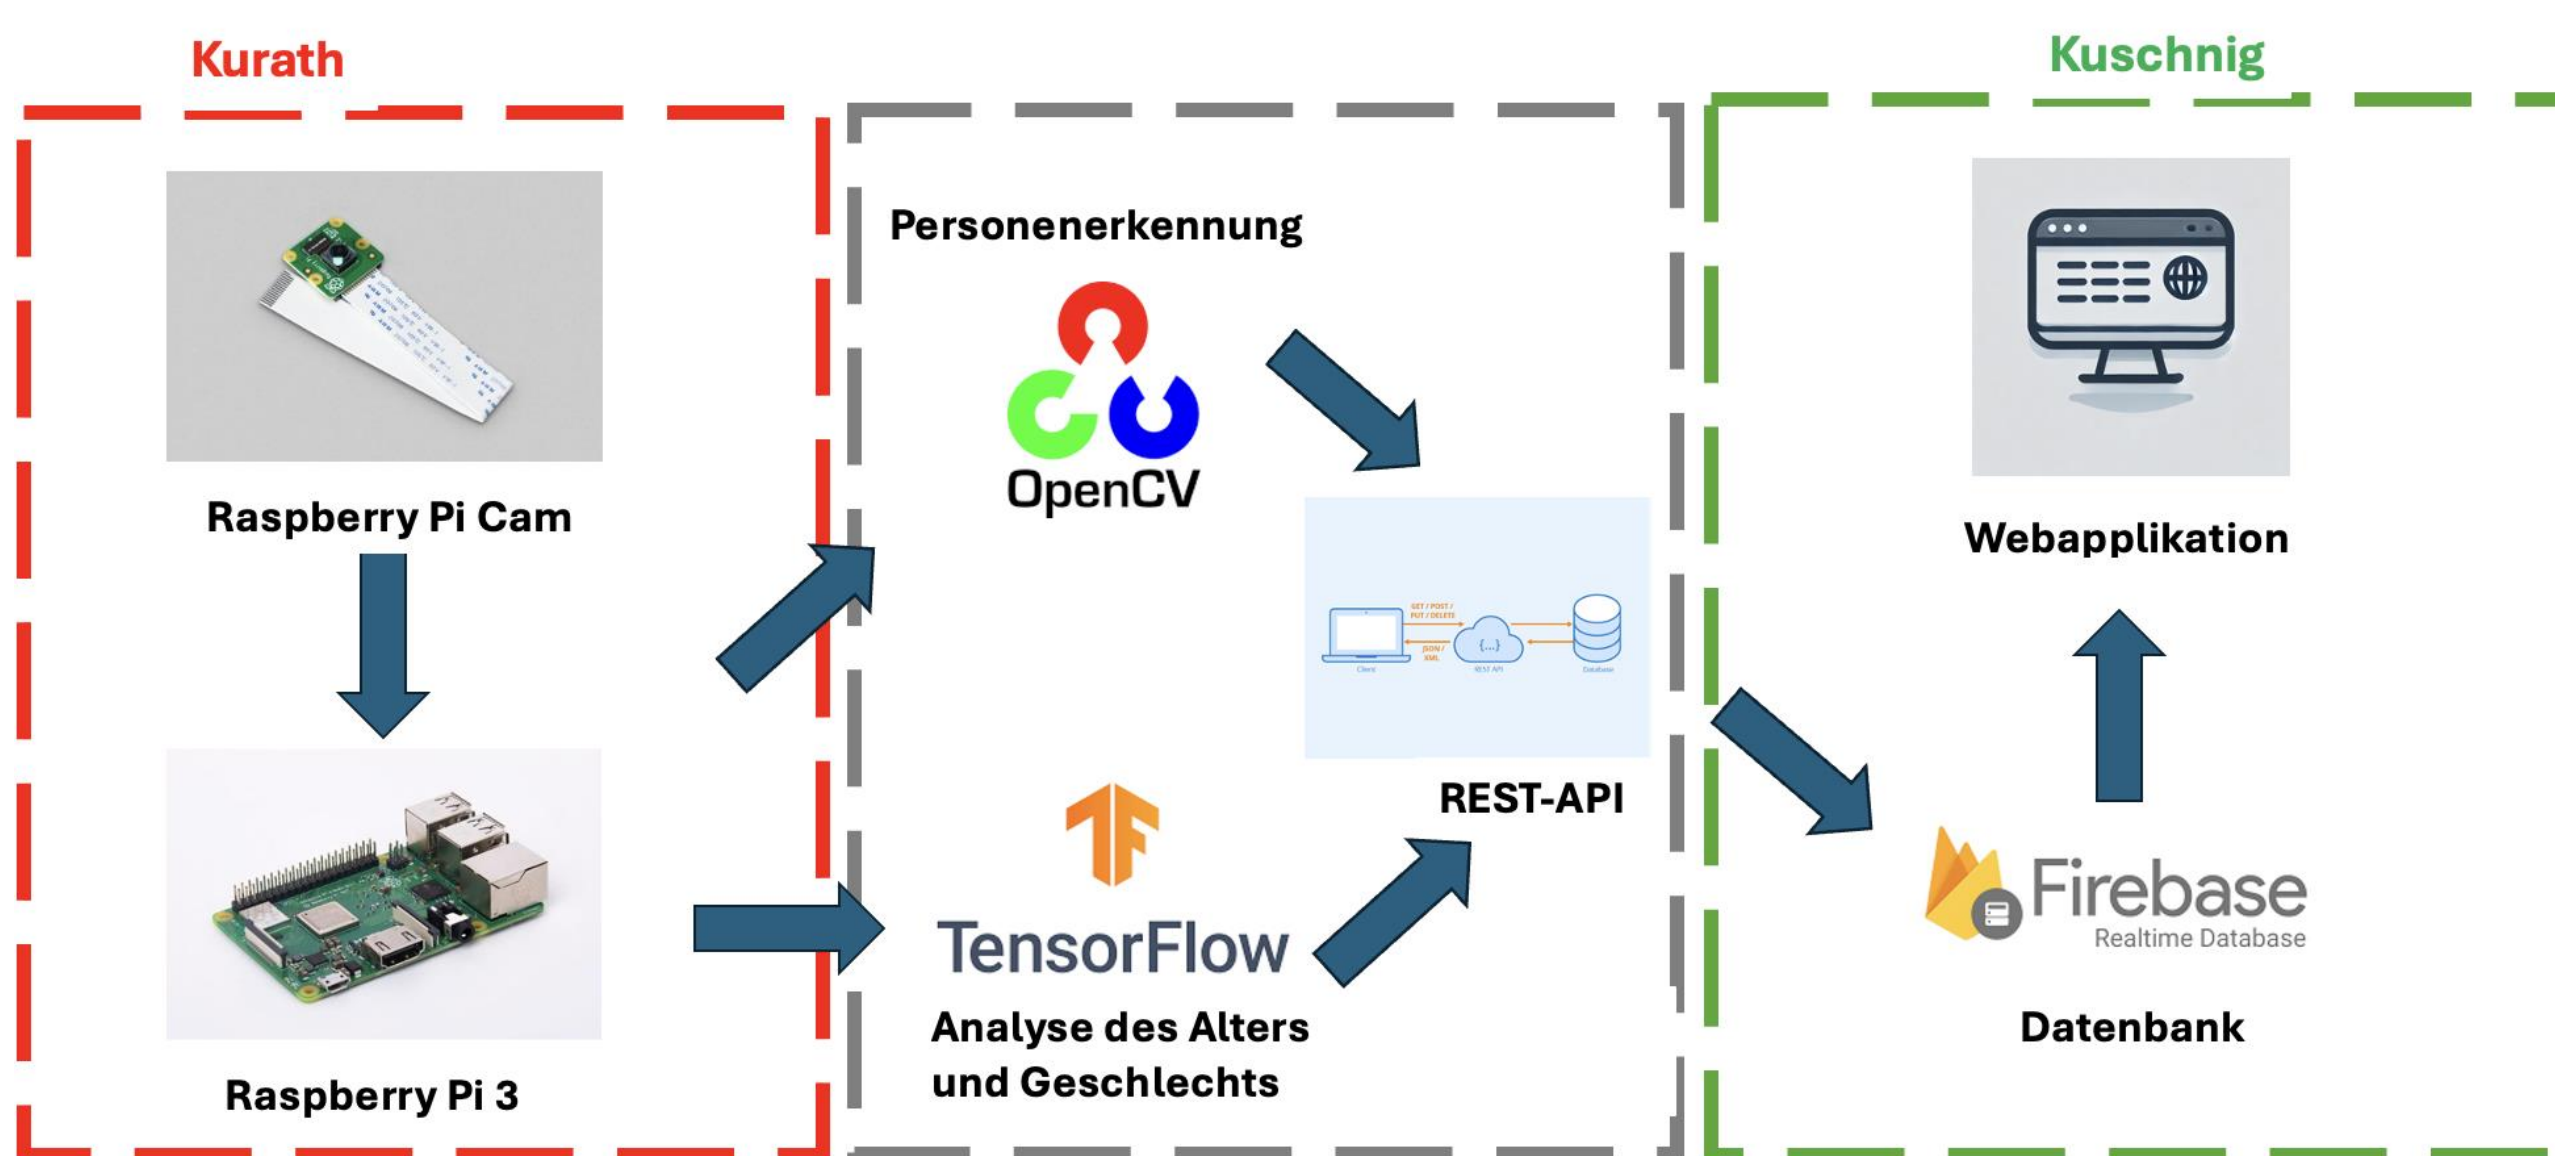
Kurath

Kuschnig

Raspberry Pi Cam

Raspberry Pi 3

Personenerkennung

OpenCV

GET / POST / PUT / DELETE

JSON / XML

{...}

Client

REST API

Database

REST-API

TensorFlow

Analyse des Alters und Geschlechts

Webapplikation

Firebase

Realtime Database

Datenbank